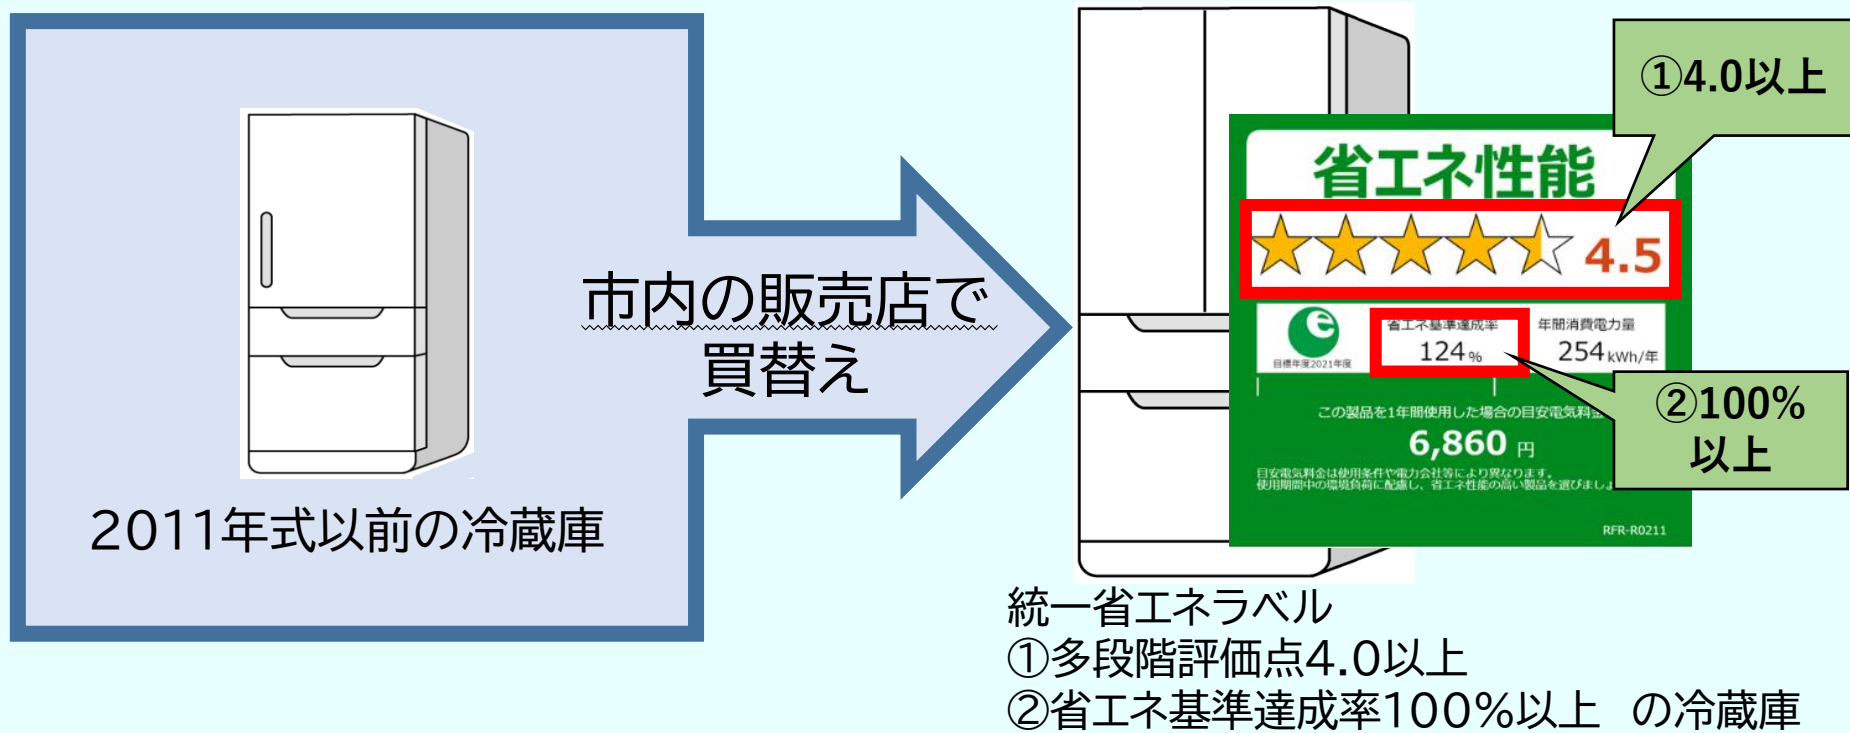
2011年式以前の冷蔵庫

市内の販売店で
買替え

省エネ性能
4.5
①4.0以上

目標年度2021年度
省エネ基準達成率
124%
年間消費電力量
254kWh/年
②100%以上

この製品を1年間使用した場合の目安電気料金
6,860円
目安電気料金は使用条件や電力会社等により異なります。
使用期間中の環境負荷に配慮し、省エネ性能の高い製品を選びましょう
RFR-R0211

統一省エネラベル
①多段階評価点4.0以上
②省エネ基準達成率100%以上　の冷蔵庫